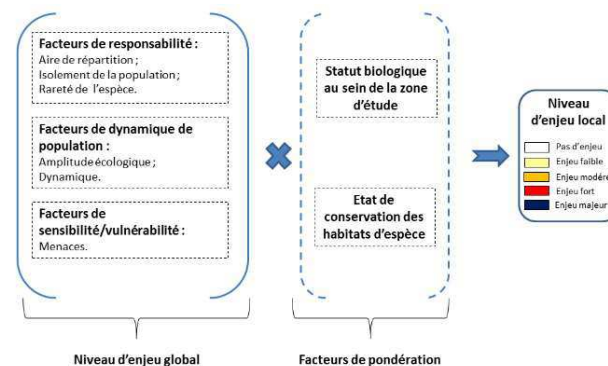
Facteurs de responsabilité :
Aire de répartition ;
Isolement de la population ;
Rareté de l'espèce.

Facteurs de dynamique de population :
Amplitude écologique ;
Dynamique.

Facteurs de sensibilité/vulnérabilité :
Menaces.

Statut biologique au sein de la zone d'étude

Etat de conservation des habitats d'espèce

Niveau d'enjeu local
Pas d'enjeu
Enjeu faible
Enjeu modéré
Enjeu fort
Enjeu majeur

Niveau d'enjeu global

Facteurs de pondération